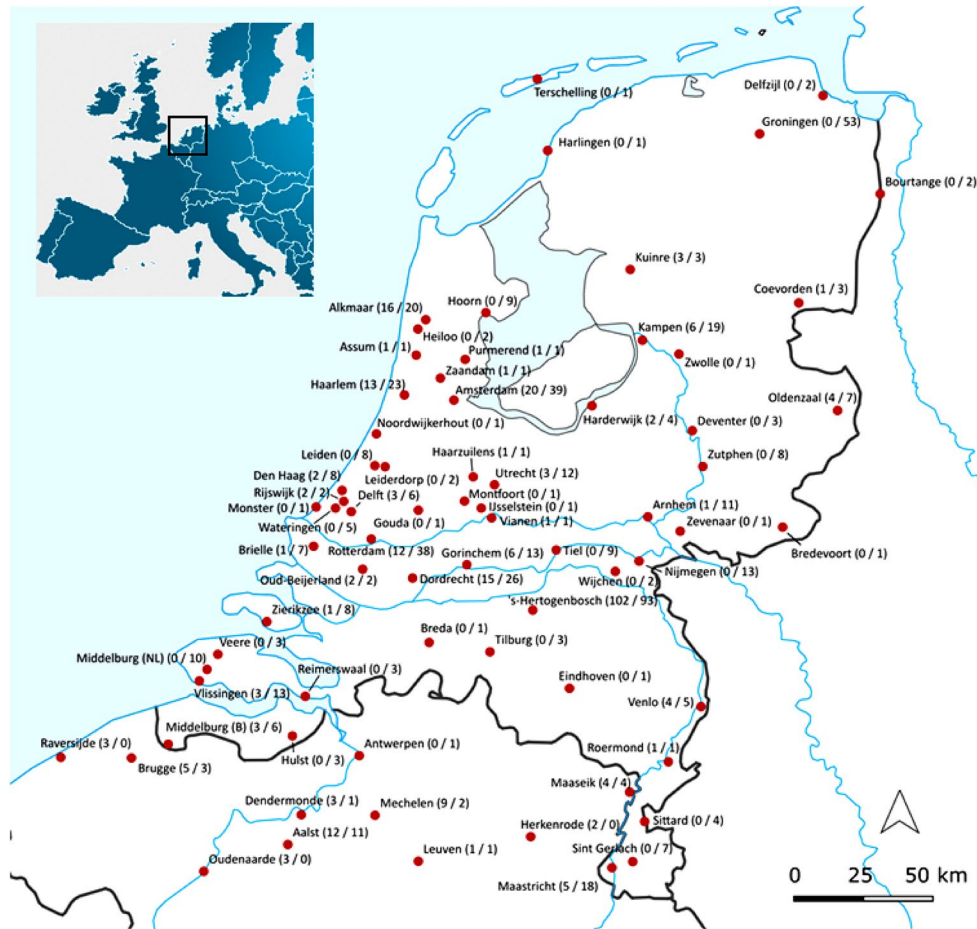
Terschelling (0 / 1)
Delfzijl (0 / 2)
Groningen (0 / 53)
Harlingen (0 / 1)
Bourtange (0 / 2)
Kuinre (3 / 3)
Coevorden (1 / 3)
Alkmaar (16 / 20)
Hoorn (0 / 9)
Heiloo (0 / 2)
Assum (1 / 1)
Purmerend (1 / 1)
Kampen (6 / 19)
Zwolle (0 / 1)
Zaandam (1 / 1)
Haarlem (13 / 23)
Amsterdam (20 / 39)
Oldenzaal (4 / 7)
Harderwijk (2 / 4)
Deventer (0 / 3)
Noordwijkerhout (0 / 1)
Zutphen (0 / 8)
Leiden (0 / 8)
Haarzuilens (1 / 1)
Den Haag (2 / 8)
Leiderdorp (0 / 2)
Utrecht (3 / 12)
Rijswijk (2 / 2)
Delft (3 / 6)
Montfoort (0 / 1)
Monster (0 / 1)
IJsselstein (0 / 1)
Arnhem (1 / 11)
Vianen (1 / 1)
Wateringen (0 / 5)
Gouda (0 / 1)
Zevenaar (0 / 1)
Brielle (1 / 7)
Rotterdam (12 / 38)
Gorinchem (6 / 13)
Tiel (0 / 9)
Bredevoort (0 / 1)
Nijmegen (0 / 13)
Oud-Beijerland (2 / 2)
Dordrecht (15 / 26)
Wijchen (0 / 2)
's-Hertogenbosch (102 / 93)
Zierikzee (1 / 8)
Breda (0 / 1)
Tilburg (0 / 3)
Veere (0 / 3)
Middelburg (NL) (0 / 10)
Reimerswaal (0 / 3)
Eindhoven (0 / 1)
Vlissingen (3 / 13)
Venlo (4 / 5)
Middelburg (B) (3 / 6)
Raversijde (3 / 0)
Hulst (0 / 3)
Antwerpen (0 / 1)
Brugge (5 / 3)
Roermond (1 / 1)
Maaseik (4 / 4)
Dendermonde (3 / 1)
Mechelen (9 / 2)
Herkenrode (2 / 0)
Sittard (0 / 4)
Aalst (12 / 11)
Leuven (1 / 1)
Sint Gerlach (0 / 7)
Oudenaarde (3 / 0)
Maastricht (5 / 18)
0 25 50 km